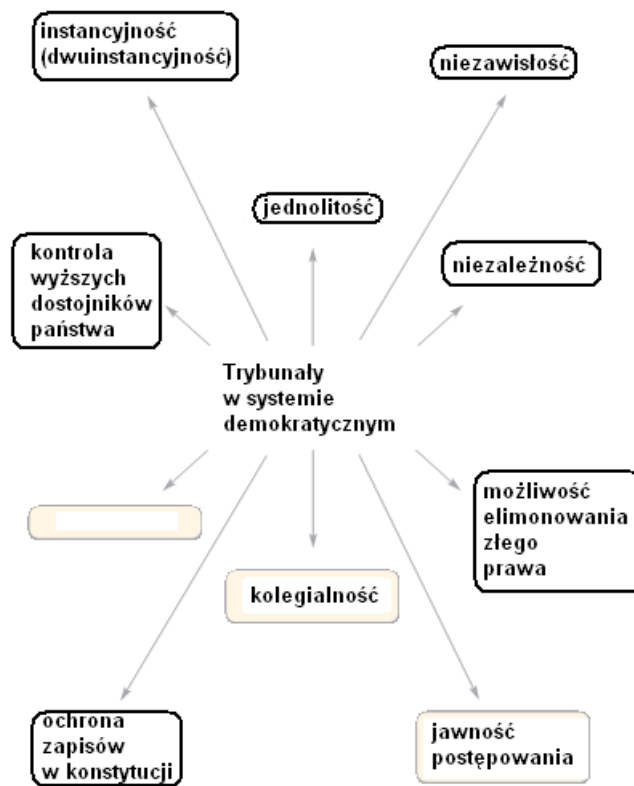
instancyjność (dwuinstancyjność)

niezawisłość

jednolitość

kontrola wyższych dostojników państwa

niezależność

Trybunały w systemie demokratycznym

możliwość elimonowania złego prawa

kolegialność

ochrona zapisów w konstytucji

jawność postępowania